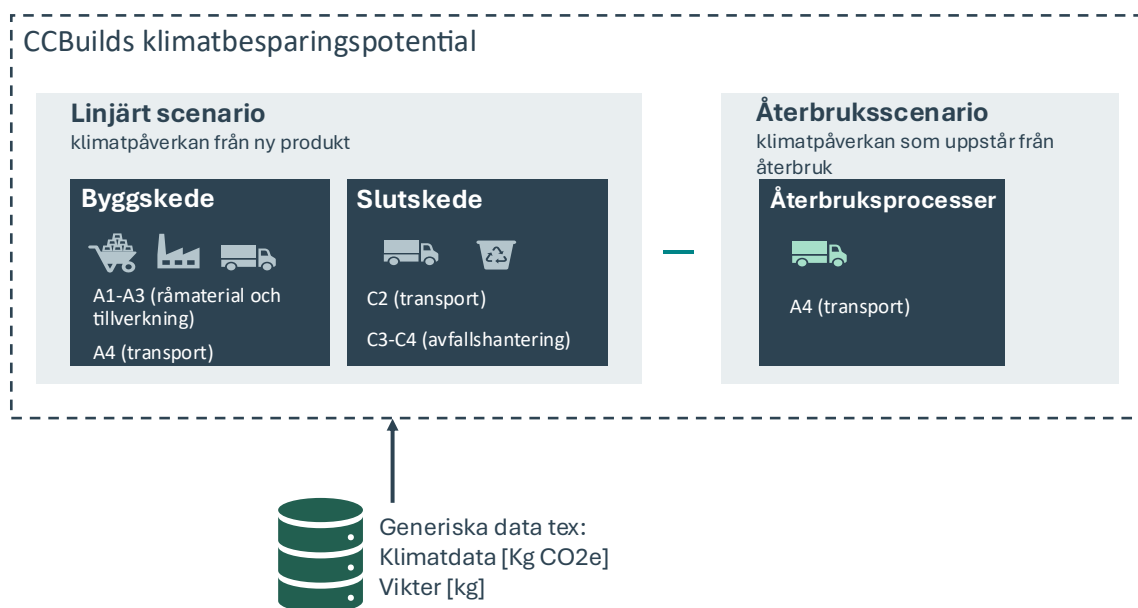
CCBuilds klimatbesparingspotential

Linjärt scenario
klimatpåverkan från ny produkt

Byggskede

A1-A3 (råmaterial och tillverkning)

A4 (transport)

Slutskede

C2 (transport)

C3-C4 (avfallshantering)

–

Återbruksscenario
klimatpåverkan som uppstår från återbruk

Återbruksprocesser

A4 (transport)

Generiska data tex:
Klimatdata [Kg CO2e]
Vikter [kg]